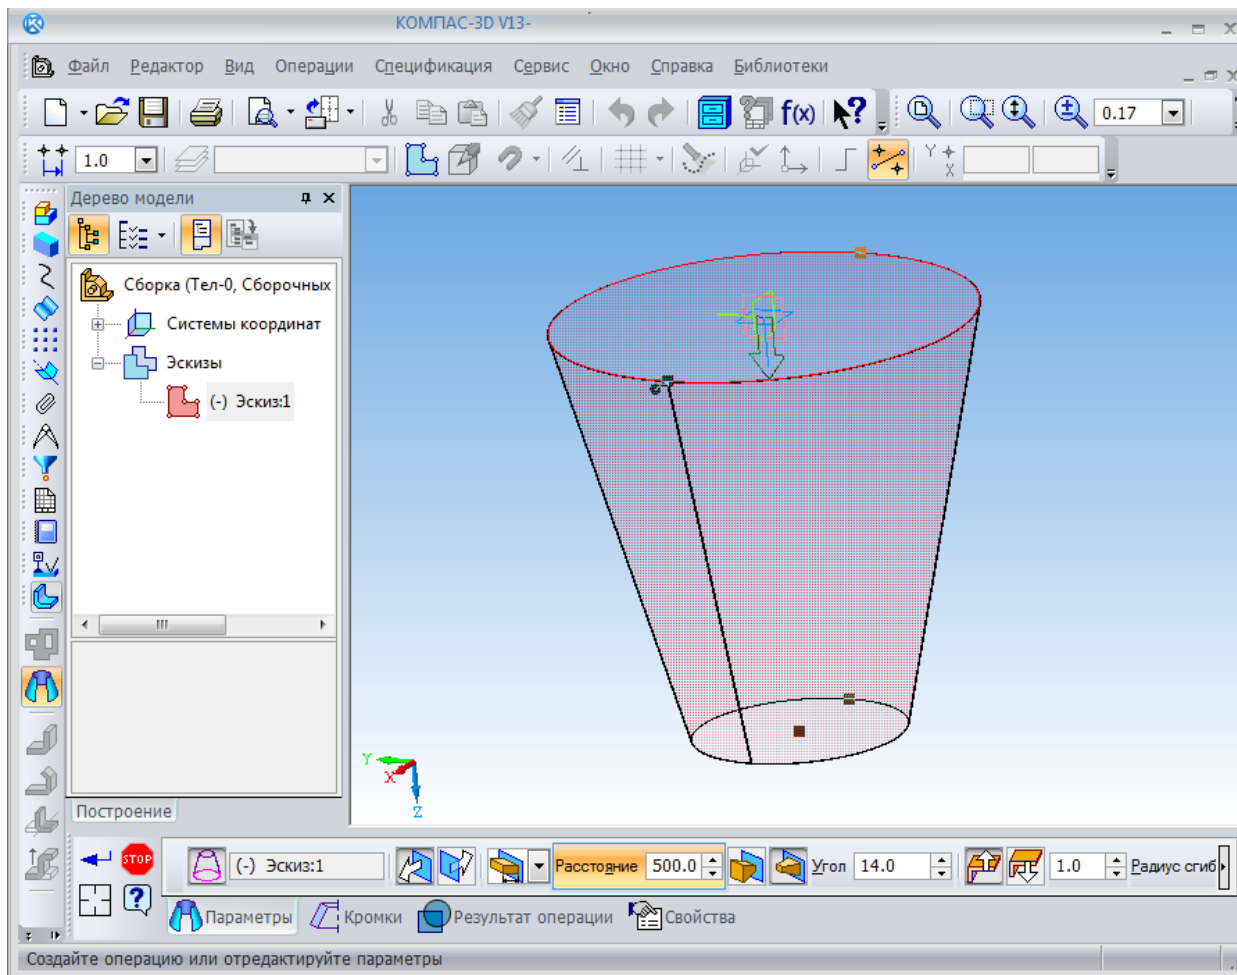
КОМПАС-3D V13-

Файл Редактор Вид Операции Спецификация Сервис Окно Справка Библиотеки

f(x) 0.17

1.0

Дерево модели

Сборка (Тел-0, Сборочных

Системы координат

Эскизы

(-) Эскиз:1

Построение

Y X Z

STOP

(-) Эскиз:1 Расстояние 500.0 Угол 14.0 1.0 Радиус сгиб

Параметры Кромки Результат операции Свойства

Создайте операцию или отредактируйте параметры